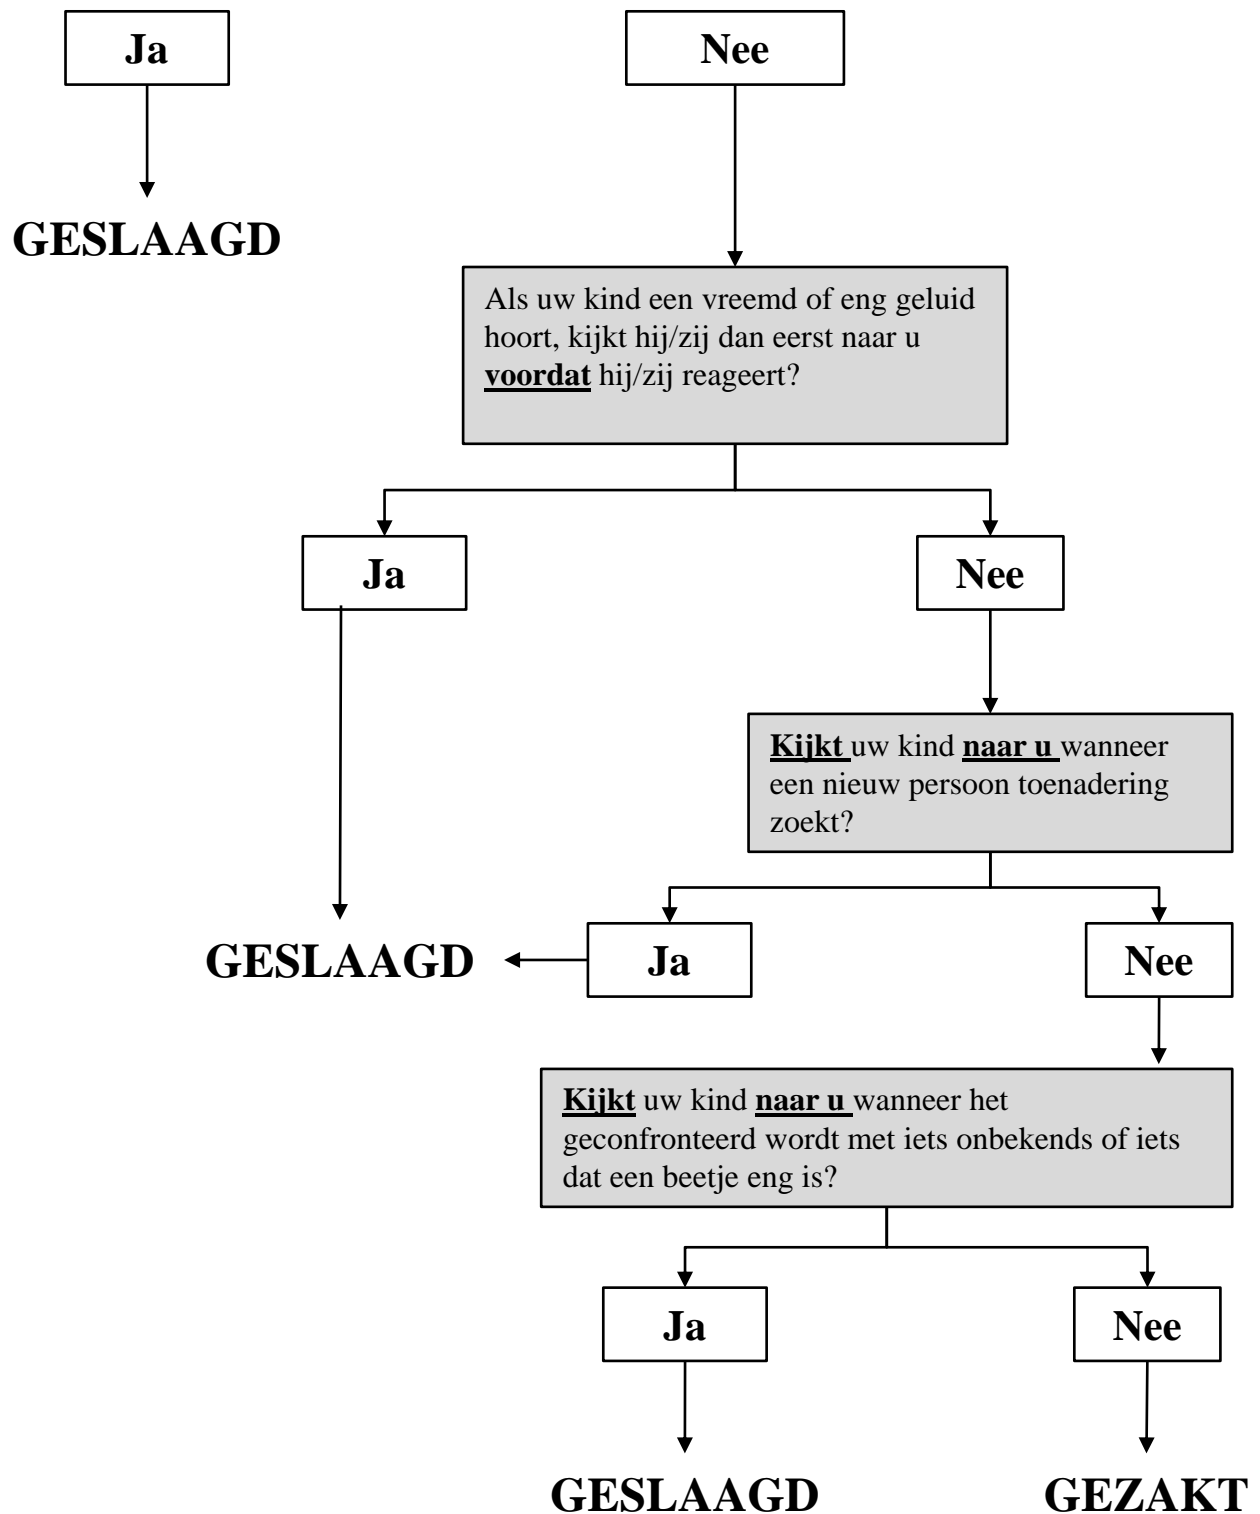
Ja

GESLAAGD

Nee

Als uw kind een vreemd of eng geluid hoort, kijkt hij/zij dan eerst naar u **voordat** hij/zij reageert?

Ja

GESLAAGD

Nee

**Kijkt** uw kind **naar u** wanneer een nieuw persoon toenadering zoekt?

Ja

GESLAAGD

Nee

**Kijkt** uw kind **naar u** wanneer het geconfronteerd wordt met iets onbekends of iets dat een beetje eng is?

Ja

GESLAAGD

Nee

GEZAKT